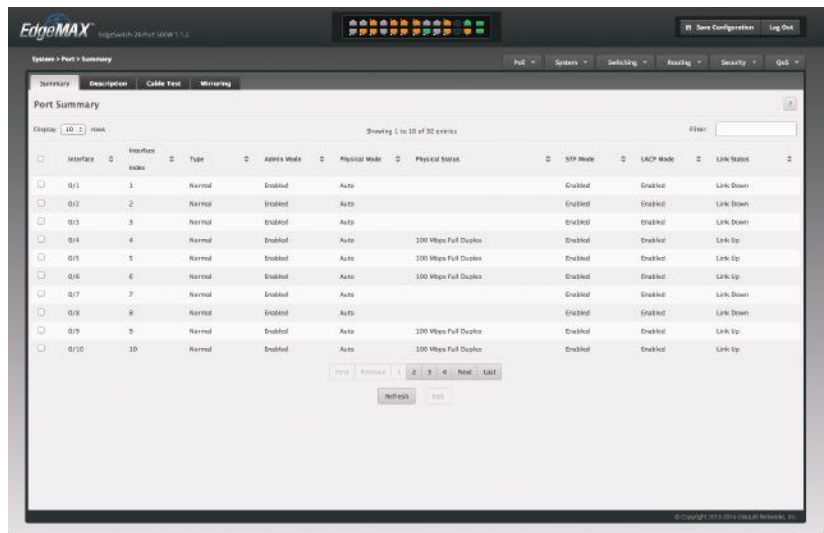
EdgeMAX EdgeSwitch 24-Port 500W 1.1.2

Save Configuration Log Out

System > Port > Summary

PoE System Switching Routing Security QoS

Summary Description Cable Test Mirroring

Port Summary

?

Display 10 rows

Showing 1 to 10 of 32 entries

Filter:

| | Interface | Interface Index | Type | Admin Mode | Physical Mode | Physical Status | STP Mode | LACP Mode | Link Status |
|---|---|---|---|---|---|---|---|---|---|
| | 0/1 | 1 | Normal | Enabled | Auto | | Enabled | Enabled | Link Down |
| | 0/2 | 2 | Normal | Enabled | Auto | | Enabled | Enabled | Link Down |
| | 0/3 | 3 | Normal | Enabled | Auto | | Enabled | Enabled | Link Down |
| | 0/4 | 4 | Normal | Enabled | Auto | 100 Mbps Full Duplex | Enabled | Enabled | Link Up |
| | 0/5 | 5 | Normal | Enabled | Auto | 100 Mbps Full Duplex | Enabled | Enabled | Link Up |
| | 0/6 | 6 | Normal | Enabled | Auto | 100 Mbps Full Duplex | Enabled | Enabled | Link Up |
| | 0/7 | 7 | Normal | Enabled | Auto | | Enabled | Enabled | Link Down |
| | 0/8 | 8 | Normal | Enabled | Auto | | Enabled | Enabled | Link Down |
| | 0/9 | 9 | Normal | Enabled | Auto | 100 Mbps Full Duplex | Enabled | Enabled | Link Up |
| | 0/10 | 10 | Normal | Enabled | Auto | 100 Mbps Full Duplex | Enabled | Enabled | Link Up |

First Previous 1 2 3 4 Next Last

Refresh Edit

© Copyright 2013-2014 Ubiquiti Networks, Inc.